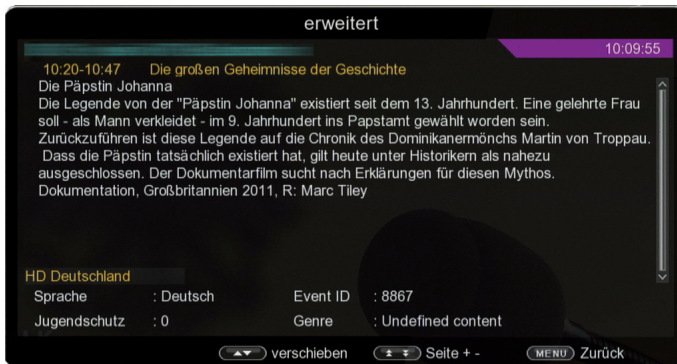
erweitert

10:09:55

10:20-10:47 Die großen Geheimnisse der Geschichte

Die Päpstin Johanna
Die Legende von der "Päpstin Johanna" existiert seit dem 13. Jahrhundert. Eine gelehrte Frau soll - als Mann verkleidet - im 9. Jahrhundert ins Papstamt gewählt worden sein. Zurückzuführen ist diese Legende auf die Chronik des Dominikanermönchs Martin von Troppau. Dass die Päpstin tatsächlich existiert hat, gilt heute unter Historikern als nahezu ausgeschlossen. Der Dokumentarfilm sucht nach Erklärungen für diesen Mythos.
Dokumentation, Großbritannien 2011, R: Marc Tiley

HD Deutschland

| Sprache | : Deutsch | Event ID | : 8867 |
|---|---|---|---|
| Jugendschutz | : 0 | Genre | : Undefined content |

verschieben Seite + - MENU Zurück